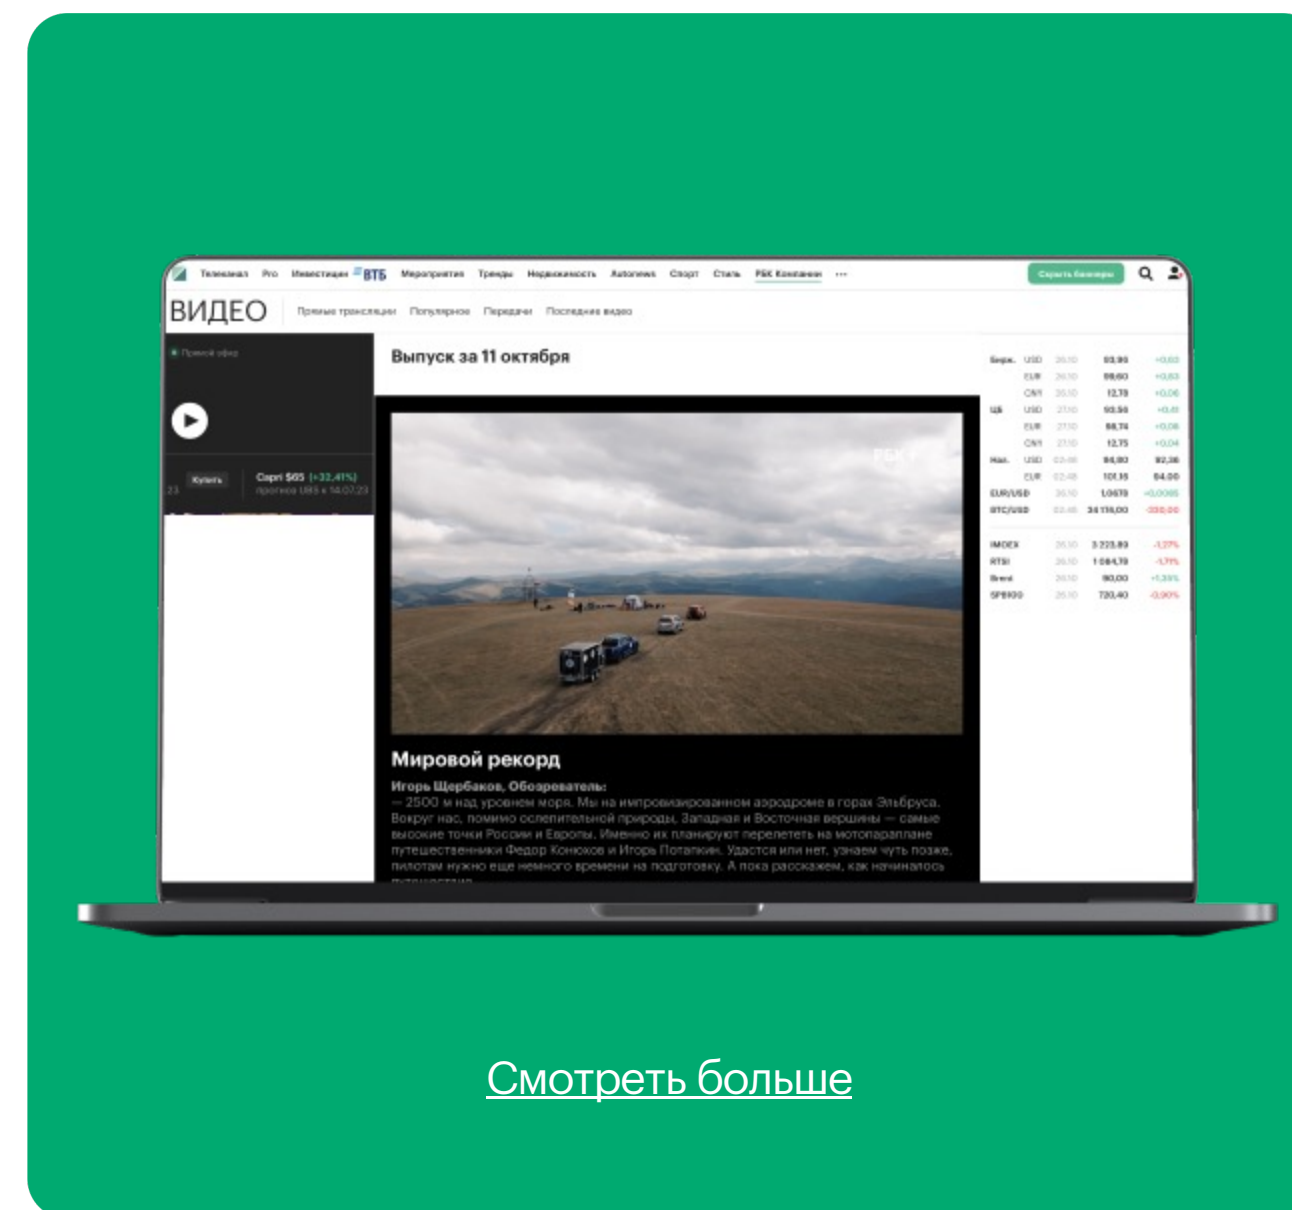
Телеканал Pro Инвестиции ВТБ Мероприятия Тренды Недвижимость Autonews Спорт Стиль РБК Компании ··· Скрыть баннеры

ВИДЕО Прямые трансляции Популярное Передачи Последние видео

Прямой эфир

Купить Capri $65 (+32,41%) прогноз UBS к 14:07:23

Выпуск за 11 октября

| Бирж. | USD | 25.10 | 93,90 | +0,60 |
|---|---|---|---|---|
| | EUR | 25.10 | 99,60 | +0,63 |
| | CNY | 25.10 | 12,78 | +0,06 |
| ЦБ | USD | 27.10 | 93,58 | +0,41 |
| | EUR | 27.10 | 98,74 | +0,06 |
| | CNY | 27.10 | 12,75 | +0,04 |
| Нал. | USD | 02:46 | 94,80 | 92,36 |
| | EUR | 02:48 | 101,35 | 94,00 |
| EUR/USD | | 26.10 | 1,0570 | +0,0065 |
| BTC/USD | | 02:46 | 34 174,00 | -330,00 |
| IMOEX | | 25.10 | 3 223,80 | -1,27% |
| RTSI | | 26.10 | 1 084,78 | -1,71% |
| Brent | | 26.10 | 90,00 | +1,33% |
| SP8100 | | 25.10 | 720,40 | -0,90% |

РБК

Мировой рекорд

Игорь Щербаков, Обозреватель:
— 2500 м над уровнем моря. Мы на импровизированном аэродроме в горах Эльбруса. Вокруг нас, помимо ослепительной природы, Западная и Восточная вершины — самые высокие точки России и Европы. Именно их планируют перелететь на мотопараплане путешественники Федор Конюхов и Игорь Потапкин. Удастся или нет, узнаем чуть позже, пилотам нужно еще немного времени на подготовку. А пока расскажем, как начиналось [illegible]

Смотреть больше